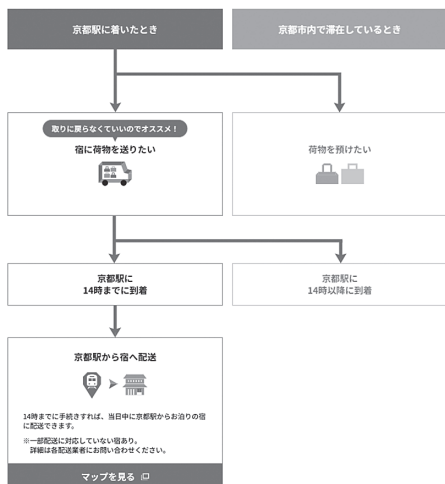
京都駅に着いたとき

京都市内で滞在しているとき

取りに戻らなくていいのでオススメ！

宿に荷物を送りたい

荷物を預けたい

京都駅に
14時までに到着

京都駅に
14時以降に到着

京都駅から宿へ配送

14時までに手続きすれば、当日中に京都駅からお泊りの宿に配送できます。

※一部配送に対応していない宿あり。
詳細は各配送業者にお問い合わせください。

マップを見る